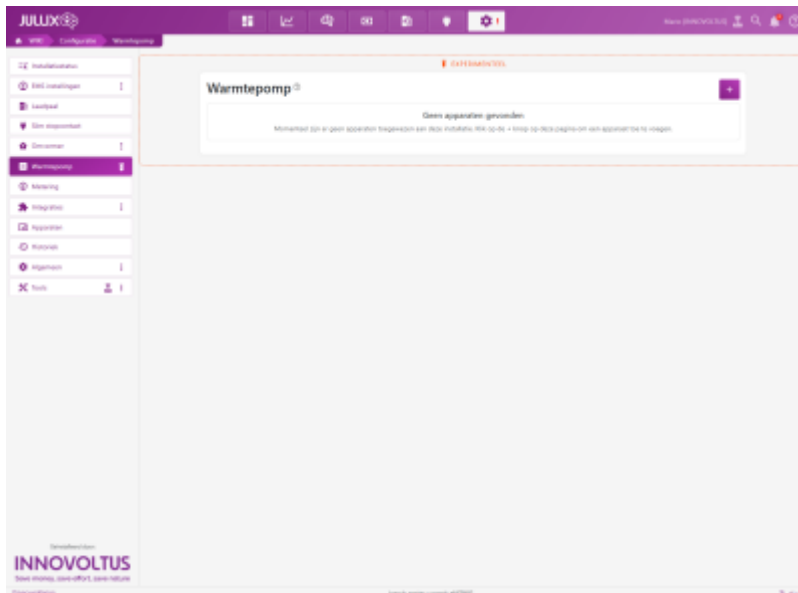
JULLIX

WRC Configuratie Warmtepomp

Mario (INNOVOLTUS)

Installatiestatus
EMS instellingen
Laadpaal
Slim stopcontact
Omvormer
Warmtepomp
Metering
Integraties
Apparaten
Historiek
Algemeen
Tools

EXPERIMENTEEL

Warmtepomp

Geen apparaten gevonden

Momenteel zijn er geen apparaten toegevoegd aan deze installatie. Klik op de + knop op deze pagina om een apparaat toe te voegen.

INNOVOLTUS
Save money, save effort, save nature